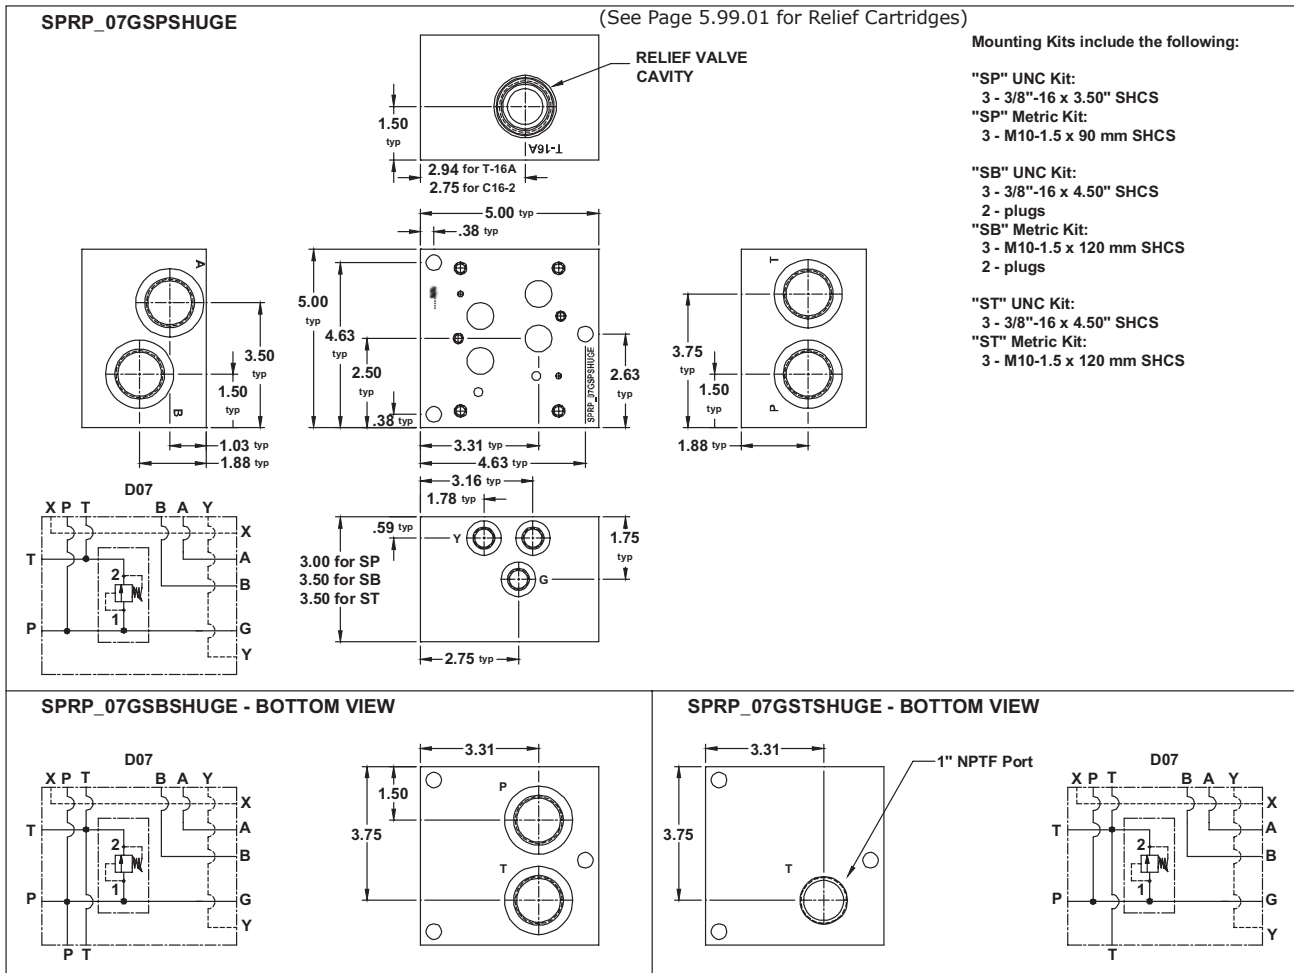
SPRP_07GSPSHUGE

(See Page 5.99.01 for Relief Cartridges)

RELIEF VALVE CAVITY

T-16A

1.50 typ

2.94 for T-16A
2.75 for C16-2

Mounting Kits include the following:

"SP" UNC Kit:
3 - 3/8"-16 x 3.50" SHCS
"SP" Metric Kit:
3 - M10-1.5 x 90 mm SHCS

"SB" UNC Kit:
3 - 3/8"-16 x 4.50" SHCS
2 - plugs
"SB" Metric Kit:
3 - M10-1.5 x 120 mm SHCS
2 - plugs

"ST" UNC Kit:
3 - 3/8"-16 x 4.50" SHCS
"ST" Metric Kit:
3 - M10-1.5 x 120 mm SHCS

5.00 typ
.38 typ

A
B
3.50 typ
1.50 typ
1.03 typ
1.88 typ

5.00 typ
4.63 typ
2.50 typ
.38 typ
SPRP_07GSPSHUGE
2.63 typ
3.31 typ
4.63 typ

T
P
3.75 typ
1.50 typ
1.88 typ

D07
X P T B A Y
X
T A
2
B
1
P G
Y

3.16 typ
1.78 typ
.59 typ
Y
1.75 typ
G
3.00 for SP
3.50 for SB
3.50 for ST
2.75 typ

SPRP_07GSBSHUGE - BOTTOM VIEW

D07
X P T B A Y
X
T A
2
B
1
P G
Y
P T

3.31
1.50
3.75
P
T

SPRP_07GSTSHUGE - BOTTOM VIEW

3.31
1" NPTF Port
3.75
T

D07
X P T B A Y
X
T A
2
B
1
P G
Y
T